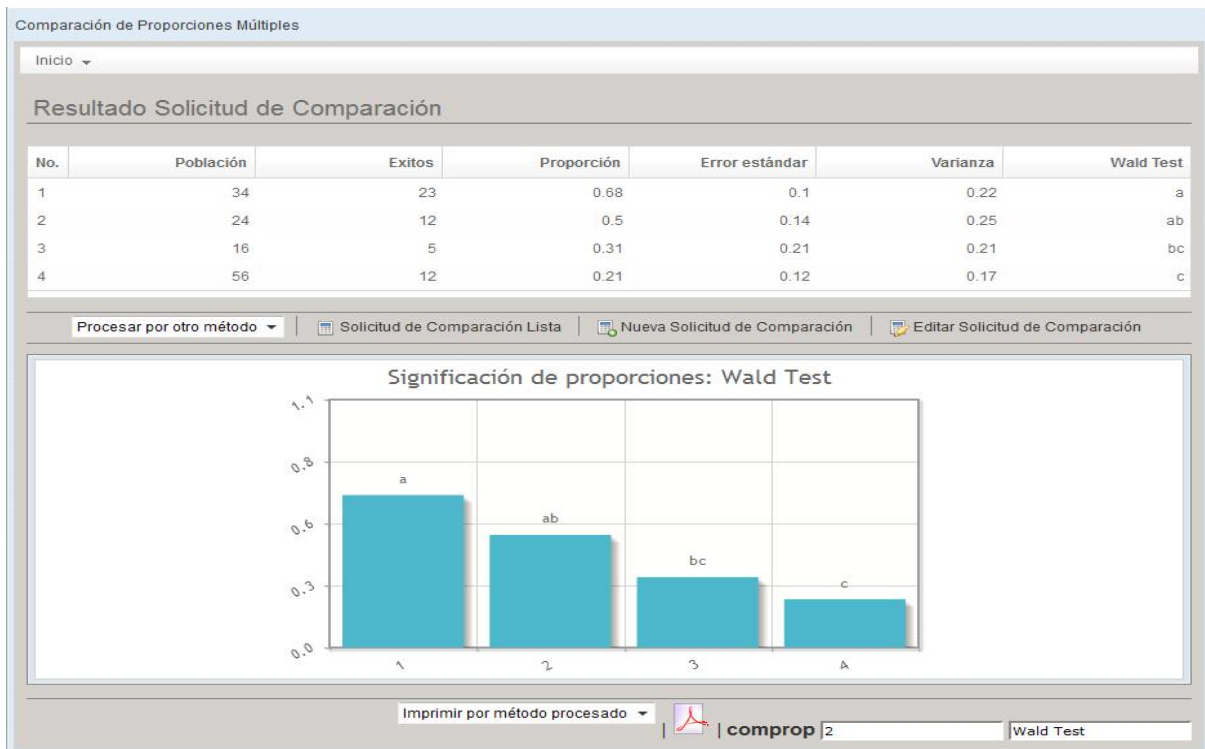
Comparación de Proporciones Múltiples

Inicio

Resultado Solicitud de Comparación

| No. | Población | Exitos | Proporción | Error estándar | Varianza | Wald Test |
|---|---|---|---|---|---|---|
| 1 | 34 | 23 | 0.68 | 0.1 | 0.22 | a |
| 2 | 24 | 12 | 0.5 | 0.14 | 0.25 | ab |
| 3 | 16 | 5 | 0.31 | 0.21 | 0.21 | bc |
| 4 | 56 | 12 | 0.21 | 0.12 | 0.17 | c |

Procesar por otro método | Solicitud de Comparación Lista | Nueva Solicitud de Comparación | Editar Solicitud de Comparación

Significación de proporciones: Wald Test

1.1
0.8
0.6
0.3
0.0

a
ab
bc
c

1
2
3
4

Imprimir por método procesado | | comprop 2 Wald Test